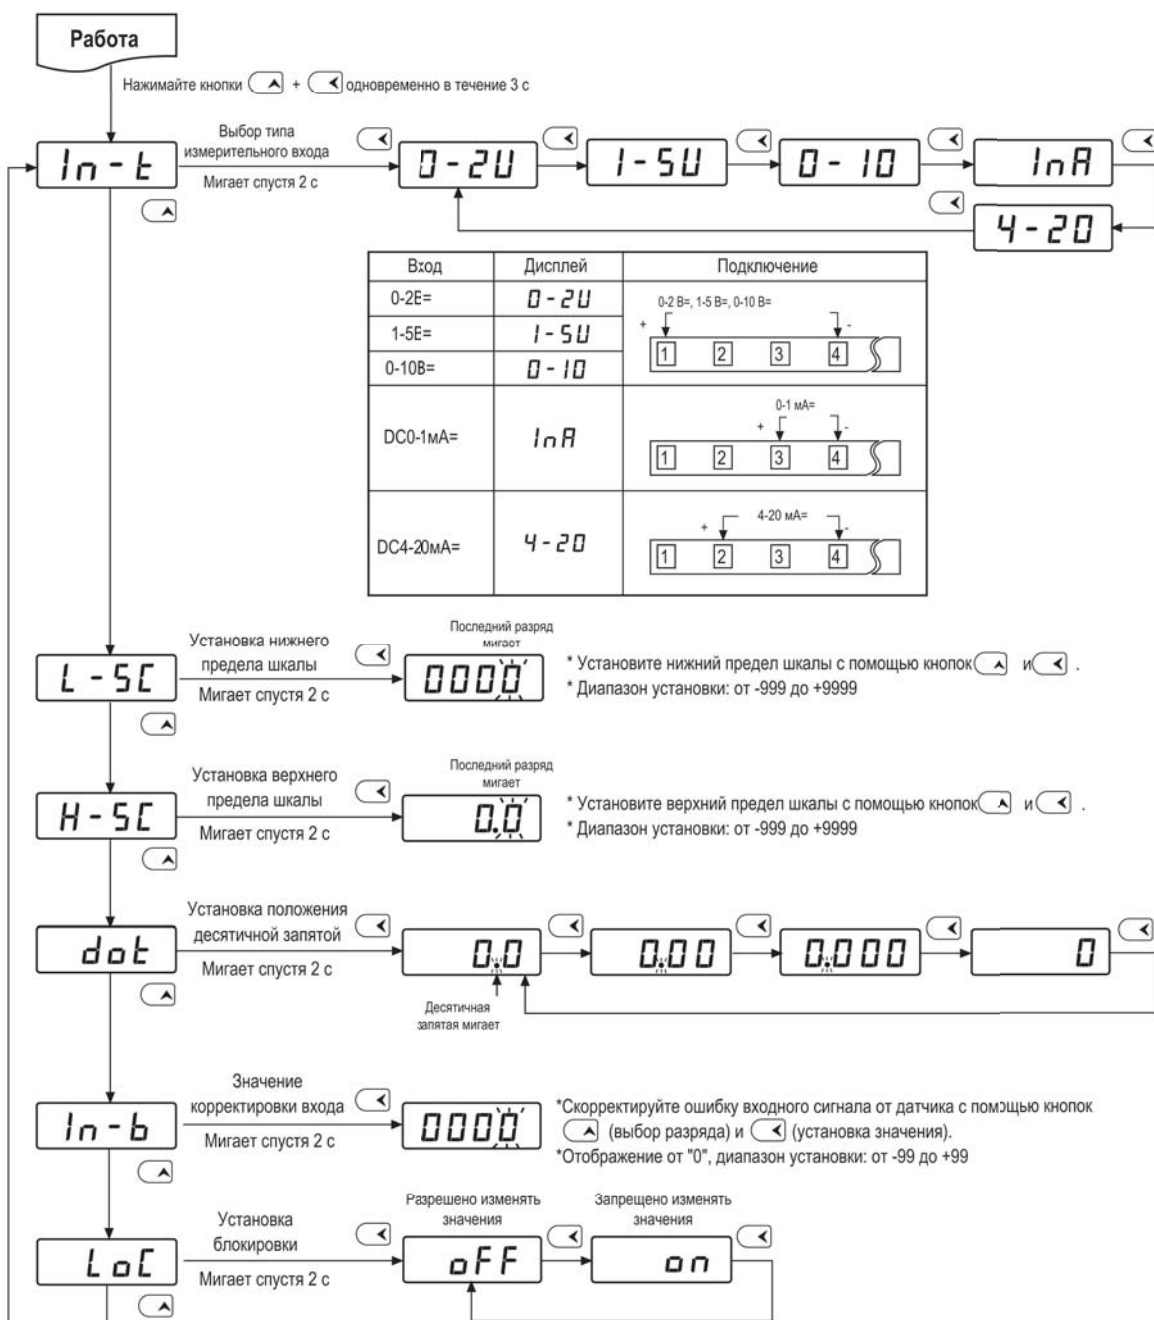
Работа

Нажимайте кнопки + одновременно в течение 3 с

In-t

Выбор типа измерительного входа

Мигает спустя 2 с

0-2U

1-5U

0-10

InA

4-20

| Вход | Дисплей | Подключение |
|---|---|---|
| 0-2В= | 0-2U | 0-2 В=, 1-5 В=, 0-10 В= + - 1 2 3 4 |
| 1-5В= | 1-5U | |
| 0-10В= | 0-10 | |
| DC0-1мА= | InA | 0-1 мА= + - 1 2 3 4 |
| DC4-20мА= | 4-20 | 4-20 мА= + - 1 2 3 4 |

L-SC

Установка нижнего предела шкалы

Мигает спустя 2 с

Последний разряд мигает

0000

* Установите нижний предел шкалы с помощью кнопок и .
* Диапазон установки: от -999 до +9999

H-SC

Установка верхнего предела шкалы

Мигает спустя 2 с

Последний разряд мигает

0.0

* Установите верхний предел шкалы с помощью кнопок и .
* Диапазон установки: от -999 до +9999

dot

Установка положения десятичной запятой

Мигает спустя 2 с

0.0

0.00

0.000

0

Десятичная запятая мигает

In-b

Значение корректировки входа

Мигает спустя 2 с

0000

*Скорректируйте ошибку входного сигнала от датчика с помощью кнопок (выбор разряда) и (установка значения).
*Отображение от "0", диапазон установки: от -99 до +99

LoC

Установка блокировки

Мигает спустя 2 с

Разрешено изменять значения

oFF

Запрещено изменять значения

on